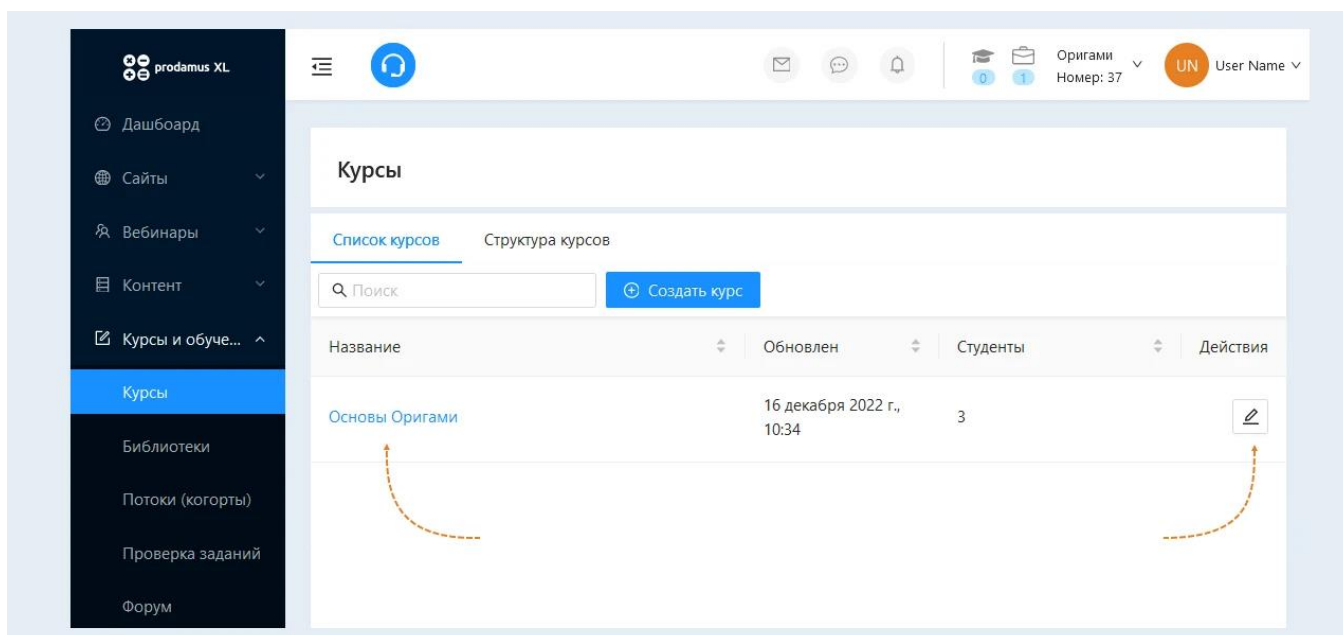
prodamus XL

Дашбоард
Сайты
Вебинары
Контент
Курсы и обуче...
Курсы
Библиотеки
Потоки (когорты)
Проверка заданий
Форум

0 1 Оригами Номер: 37 UN User Name

Курсы

Список курсов Структура курсов

Поиск
Создать курс

| Название | Обновлен | Студенты | Действия |
|---|---|---|---|
| Основы Оригами | 16 декабря 2022 г., 10:34 | 3 | |